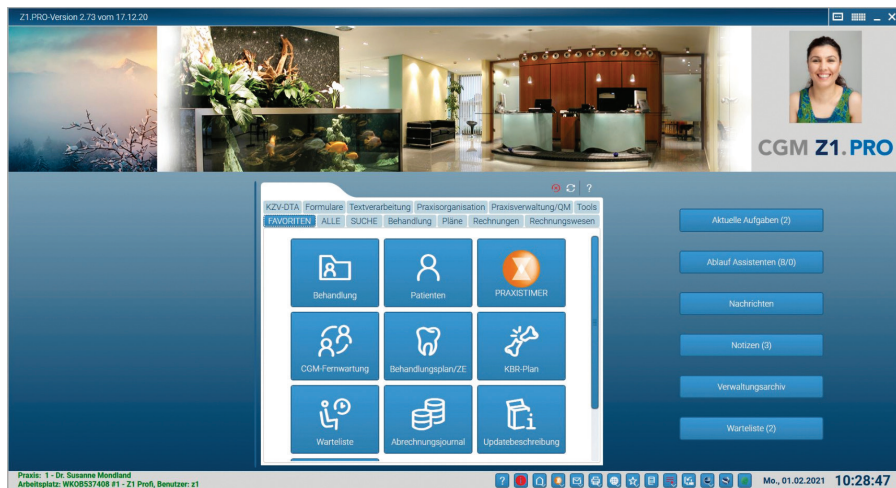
Z1.PRO-Version 2.73 vom 17.12.20

CGM Z1.PRO

?

KZV-DTA Formulare Textverarbeitung Praxisorganisation Praxisverwaltung/QM Tools
FAVORITEN ALLE SUCHE Behandlung Pläne Rechnungen Rechnungswesen

Behandlung
Patienten
PRAXISTIMER
CGM-Fernwartung
Behandlungsplan/ZE
KBR-Plan
Warteliste
Abrechnungsjournal
Updatebeschreibung

Aktuelle Aufgaben (2)
Ablauf Assistenten (8/0)
Nachrichten
Notizen (3)
Verwaltungsarchiv
Warteliste (2)

Praxis: 1 - Dr. Susanne Mondland
Arbeitsplatz: WKOB537408 #1 - Z1 Profi, Benutzer: z1

?

Mo., 01.02.2021 10:28:47